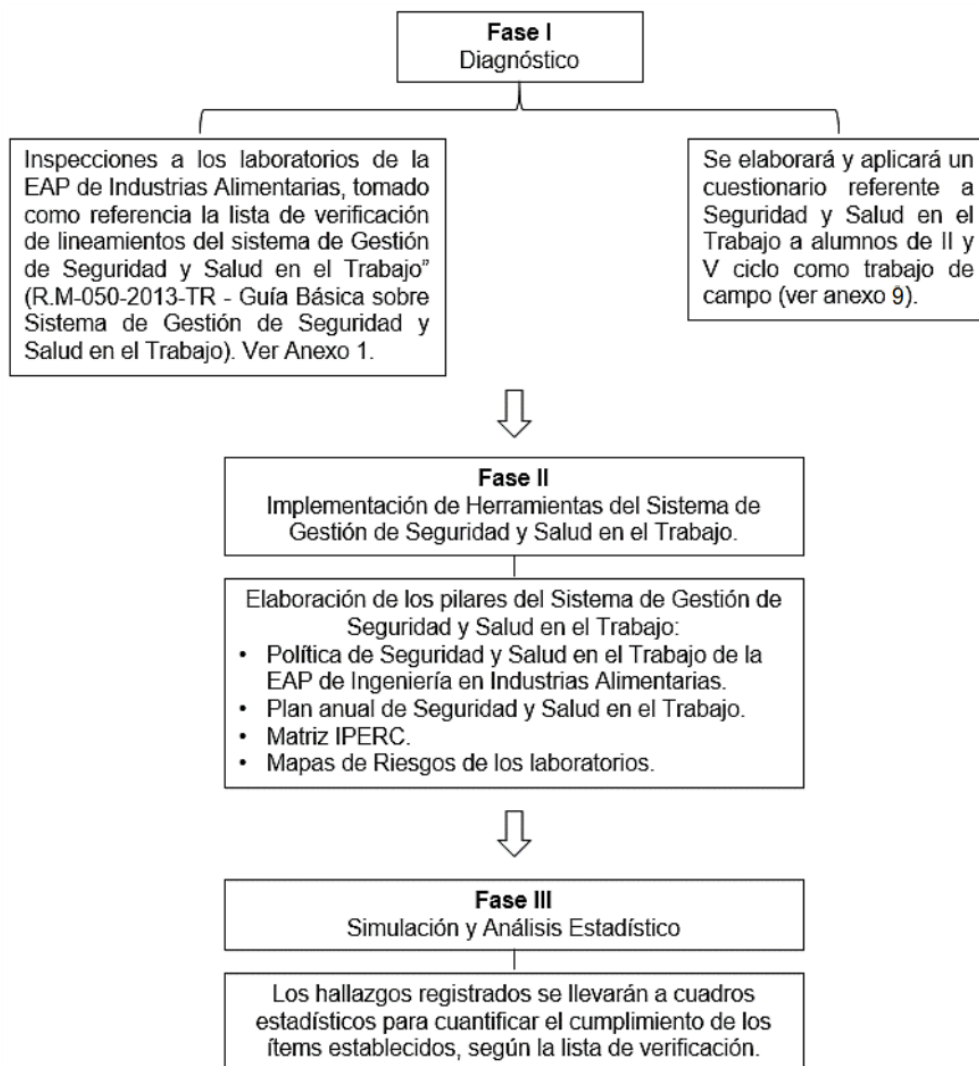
**Fase I**
Diagnóstico

Inspecciones a los laboratorios de la EAP de Industrias Alimentarias, tomado como referencia la lista de verificación de lineamientos del sistema de Gestión de Seguridad y Salud en el Trabajo" (R.M-050-2013-TR - Guía Básica sobre Sistema de Gestión de Seguridad y Salud en el Trabajo). Ver Anexo 1.

Se elaborará y aplicará un cuestionario referente a Seguridad y Salud en el Trabajo a alumnos de II y V ciclo como trabajo de campo (ver anexo 9).

**Fase II**
Implementación de Herramientas del Sistema de Gestión de Seguridad y Salud en el Trabajo.

Elaboración de los pilares del Sistema de Gestión de Seguridad y Salud en el Trabajo:
• Política de Seguridad y Salud en el Trabajo de la EAP de Ingeniería en Industrias Alimentarias.
• Plan anual de Seguridad y Salud en el Trabajo.
• Matriz IPERC.
• Mapas de Riesgos de los laboratorios.

**Fase III**
Simulación y Análisis Estadístico

Los hallazgos registrados se llevarán a cuadros estadísticos para cuantificar el cumplimiento de los ítems establecidos, según la lista de verificación.